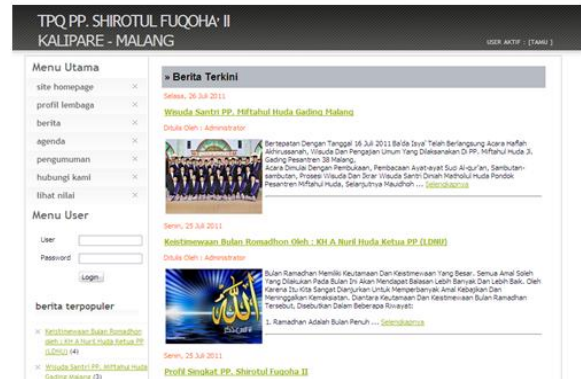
TPQ PP. SHIROTUL FUQOHA' II
KALIPARE - MALANG

USER AKTIF : [TAMU]

Menu Utama

site homepage
profil lembaga
berita
agenda
pengumuman
hubungi kami
lihat nilai

Menu User

User
Password
Login

berita terpopuler

Keistimewaan Bulan Romadhon oleh : KH A Nuril Huda Ketua PP (LDNU) (4)
Wisuda Santri PP. Miftahul Huda Gading Malang (3)

» Berita Terkini

Selasa, 26 Juli 2011

Wsuda Santri PP. Miftahul Huda Gading Malang

Ditulis Oleh : Administrator

Bertepatan Dengan Tanggal 16 Juli 2011 Ba'da Isya' Telah Berlangsung Acara Haflah Akhirussanah, Wisuda Dan Pengajian Umum Yang Dilaksanakan Di PP. Miftahul Huda Jl. Gading Pesantren 38 Malang. Acara Dimulai Dengan Pembukaan, Pembacaan Ayat-ayat Suci Al-qur'an, Sambutan-sambutan, Prosesi Wisuda Dan Ikrar Wisuda Santri Diniah Matholiul Huda Pondok Pesantren Miftahul Huda, Selanjutnya Mauidhoh ... Selengkapnya

Senin, 25 Juli 2011

Keistimewaan Bulan Romadhon Oleh : KH A Nuril Huda Ketua PP (LDNU)

Ditulis Oleh : Administrator

Bulan Ramadhan Memiliki Keutamaan Dan Keistimewaan Yang Besar. Semua Amal Soleh Yang Dilakukan Pada Bulan Ini Akan Mendapat Balasan Lebih Banyak Dan Lebih Baik. Oleh Karena Itu Kita Sangat Dianjurkan Untuk Memperbanyak Amal Kebajikan Dan Meninggalkan Kemaksiatan. Diantara Keutamaan Dan Keistimewaan Bulan Ramadhan Tersebut, Disebutkan Dalam Beberapa Riwayat:

1. Ramadhan Adalah Bulan Penuh ... Selengkapnya

Senin, 25 Juli 2011

Profil Singkat PP. Shirotul Fuqoha II